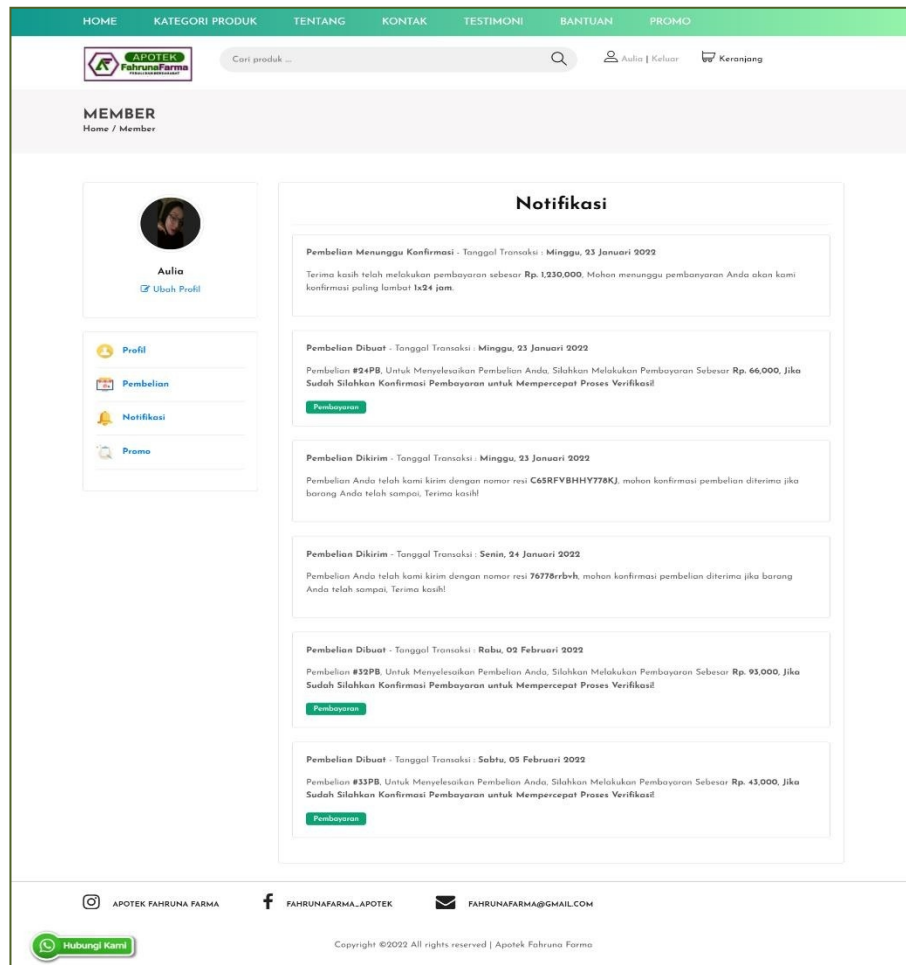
HOME KATEGORI PRODUK TENTANG KONTAK TESTIMONI BANTUAN PROMO

APOTEK FahrunaFarma

Cari produk ...

Aulia | Keluar Keranjang

MEMBER
Home / Member

Aulia
Ubah Profil

Profil
Pembelian
Notifikasi
Promo

Notifikasi

Pembelian Menunggu Konfirmasi - Tanggal Transaksi : Minggu, 23 Januari 2022

Terima kasih telah melakukan pembayaran sebesar Rp. 1,230,000, Mohon menunggu pembanyaran Anda akan kami konfirmasi paling lambat 1x24 jam.

Pembelian Dibuat - Tanggal Transaksi : Minggu, 23 Januari 2022

Pembelian #24PB, Untuk Menyelesaikan Pembelian Anda, Silahkan Melakukan Pembayaran Sebesar Rp. 66,000, Jika Sudah Silahkan Konfirmasi Pembayaran untuk Mempercepat Proses Verifikasi!

Pembayaran

Pembelian Dikirim - Tanggal Transaksi : Minggu, 23 Januari 2022

Pembelian Anda telah kami kirim dengan nomor resi C65RFVBHHY778KJ, mohon konfirmasi pembelian diterima jika barang Anda telah sampai, Terima kasih!

Pembelian Dikirim - Tanggal Transaksi : Senin, 24 Januari 2022

Pembelian Anda telah kami kirim dengan nomor resi 76778rrbvh, mohon konfirmasi pembelian diterima jika barang Anda telah sampai, Terima kasih!

Pembelian Dibuat - Tanggal Transaksi : Rabu, 02 Februari 2022

Pembelian #32PB, Untuk Menyelesaikan Pembelian Anda, Silahkan Melakukan Pembayaran Sebesar Rp. 93,000, Jika Sudah Silahkan Konfirmasi Pembayaran untuk Mempercepat Proses Verifikasi!

Pembayaran

Pembelian Dibuat - Tanggal Transaksi : Sabtu, 05 Februari 2022

Pembelian #33PB, Untuk Menyelesaikan Pembelian Anda, Silahkan Melakukan Pembayaran Sebesar Rp. 43,000, Jika Sudah Silahkan Konfirmasi Pembayaran untuk Mempercepat Proses Verifikasi!

Pembayaran

APOTEK FAHRUNA FARMA FAHRUNAFARMA_APOTEK FAHRUNAFARMA@GMAIL.COM

Hubungi Kami

Copyright ©2022 All rights reserved | Apotek Fahruna Farma